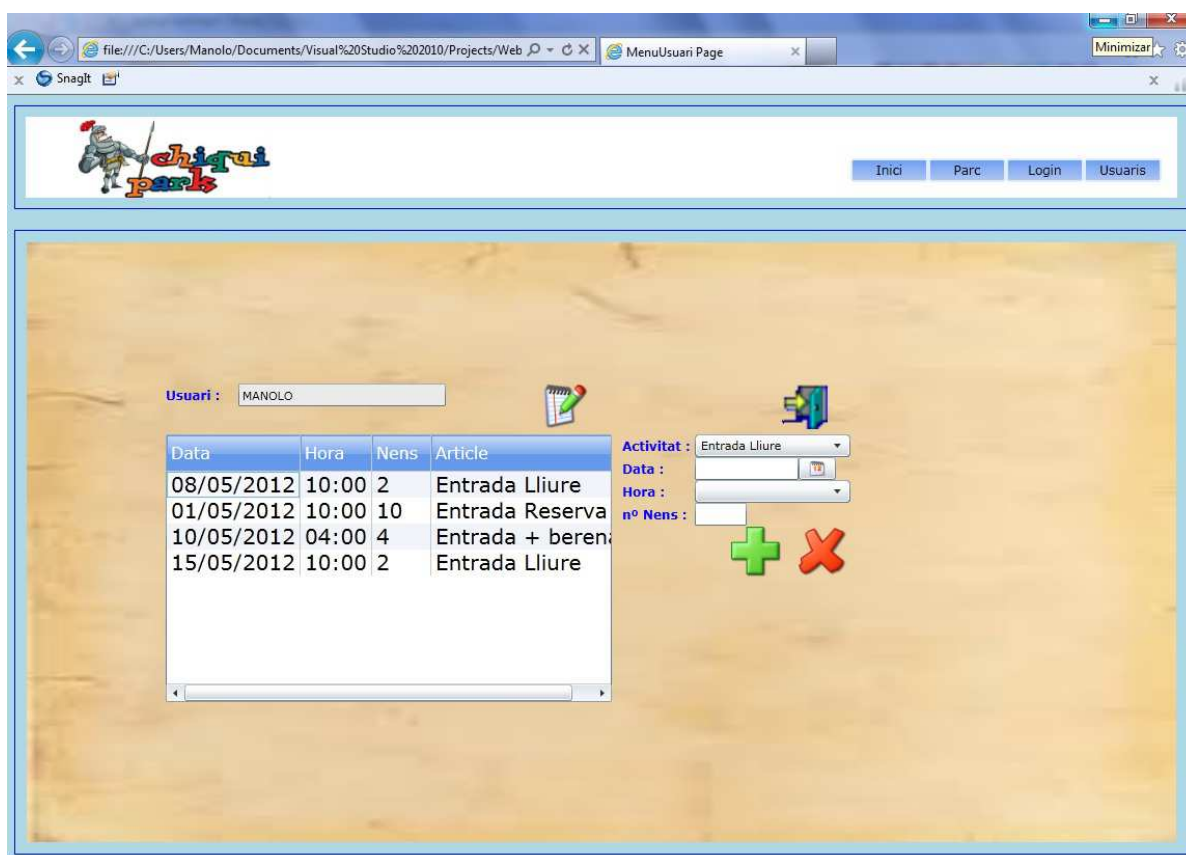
file:///C:/Users/Manolo/Documents/Visual%20Studio%202010/Projects/Web
MenuUsuari Page
Minimizar
SnagIt

chiqui park

Inici Parc Login Usuaris

Usuari : MANOLO

| Data | Hora | Nens | Article |
|---|---|---|---|
| 08/05/2012 | 10:00 | 2 | Entrada Lliure |
| 01/05/2012 | 10:00 | 10 | Entrada Reserva |
| 10/05/2012 | 04:00 | 4 | Entrada + beren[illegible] |
| 15/05/2012 | 10:00 | 2 | Entrada Lliure |

Activitat : Entrada Lliure
Data :
Hora :
nº Nens :